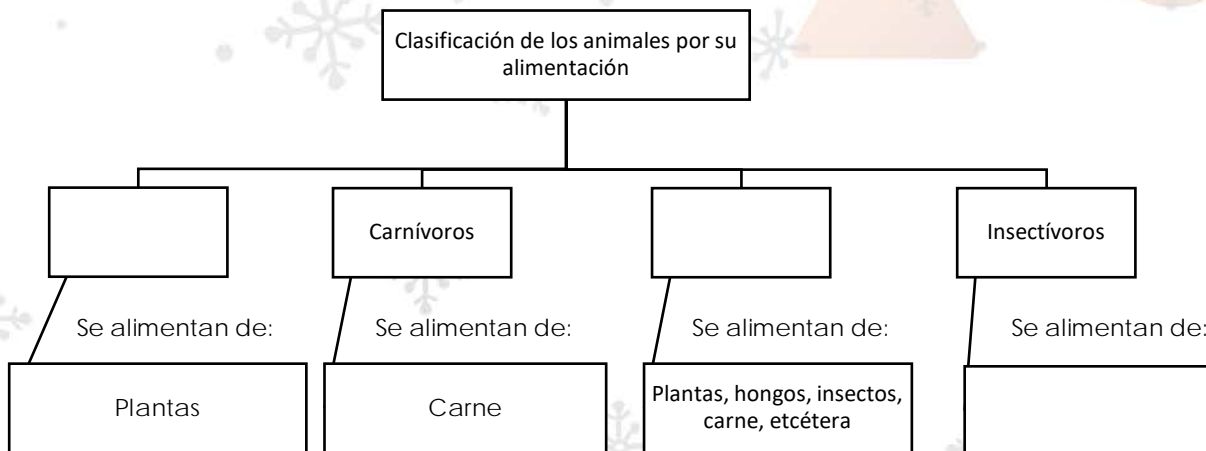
Clasificación de los animales por su alimentación

Carnívoros

Insectívoros

Se alimentan de:

Se alimentan de:

Se alimentan de:

Se alimentan de:

Plantas

Carne

Plantas, hongos, insectos, carne, etcétera